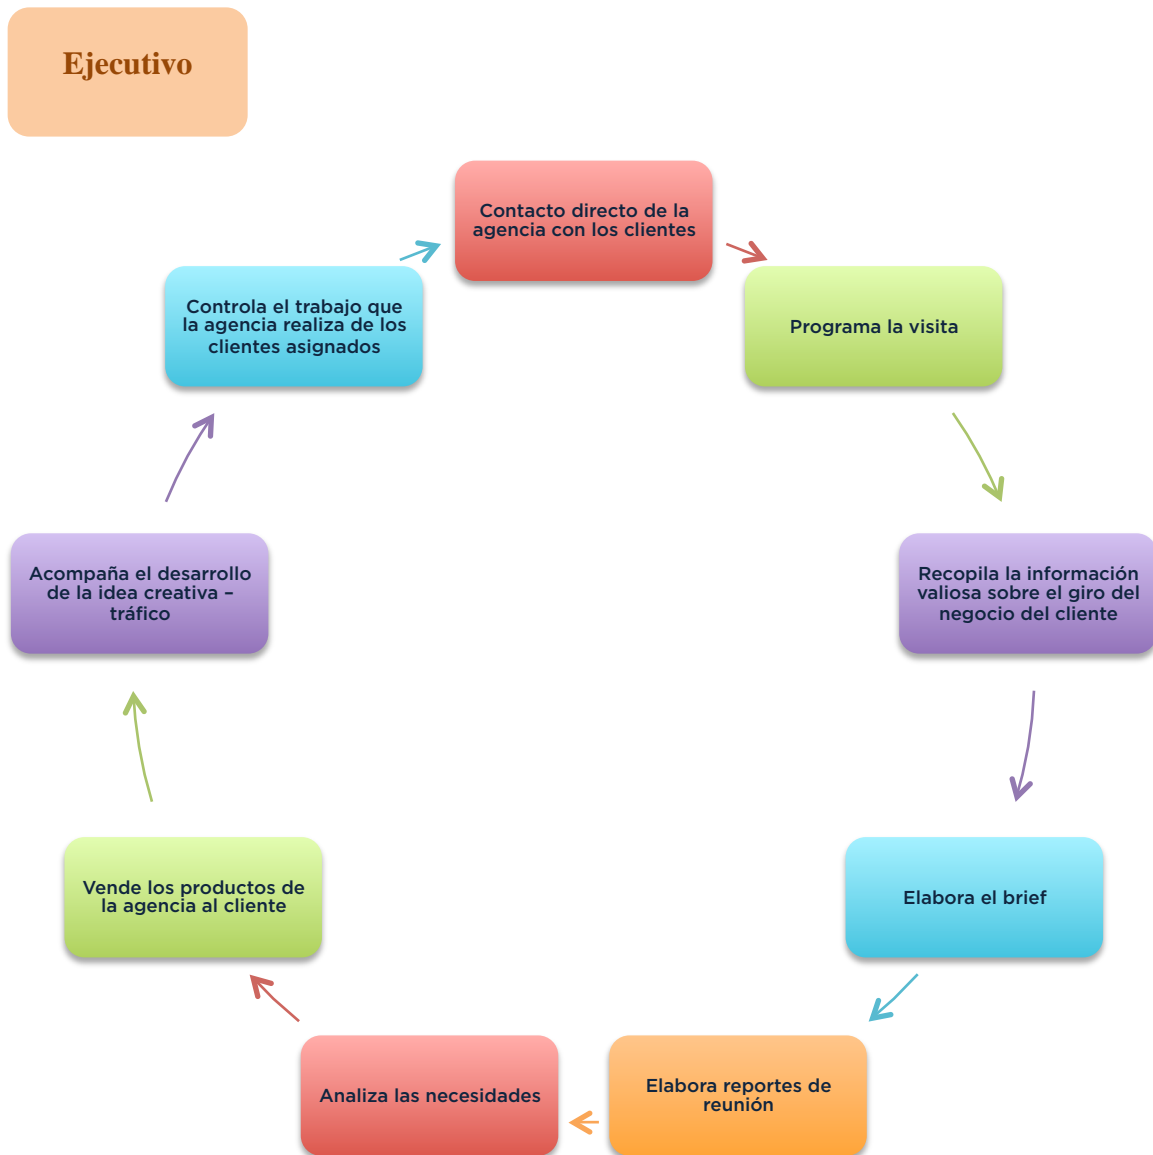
Ejecutivo

Contacto directo de la agencia con los clientes

Programa la visita

Recopila la información valiosa sobre el giro del negocio del cliente

Elabora el brief

Elabora reportes de reunión

Analiza las necesidades

Vende los productos de la agencia al cliente

Acompaña el desarrollo de la idea creativa – tráfico

Controla el trabajo que la agencia realiza de los clientes asignados